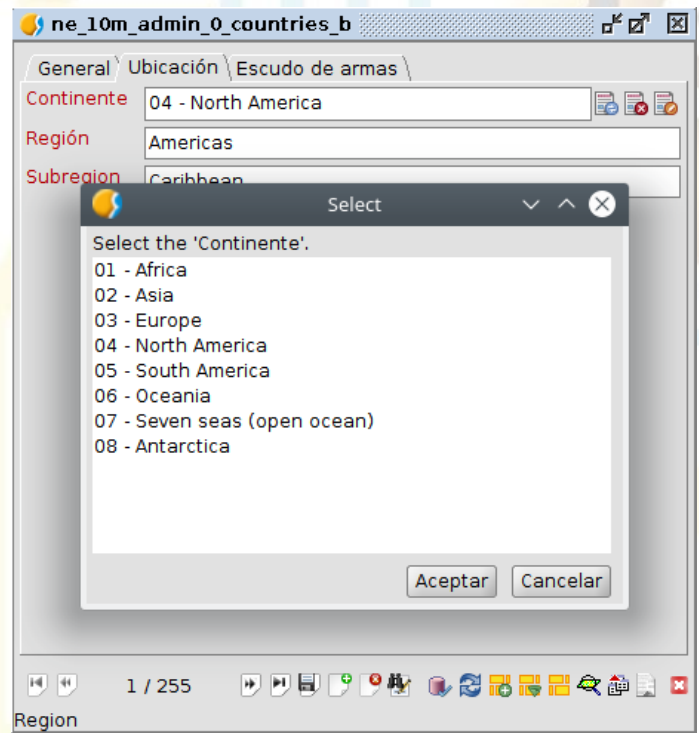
ne_10m_admin_0_countries_b

General
Ubicación
Escudo de armas

Continente
04 - North America

Región
Americas

Subregion
Caribbean

Select

Select the 'Continente'.

01 - Africa
02 - Asia
03 - Europe
04 - North America
05 - South America
06 - Oceania
07 - Seven seas (open ocean)
08 - Antarctica

Aceptar
Cancelar

1 / 255

Region